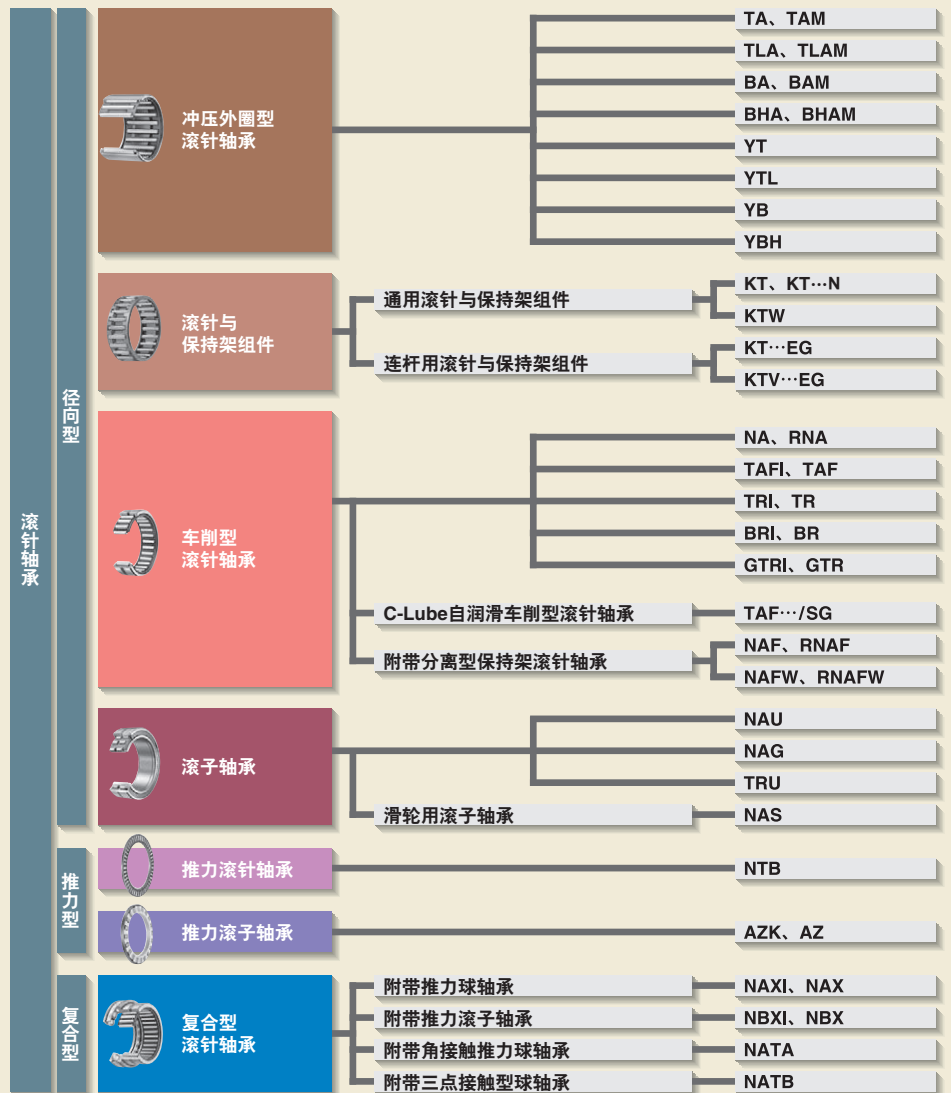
滚针轴承

径向型

冲压外圈型
滚针轴承

TA、TAM
TLA、TLAM
BA、BAM
BHA、BHAM
YT
YTL
YB
YBH

滚针与
保持架组件

通用滚针与保持架组件
KT、KT…N
KTW

连杆用滚针与保持架组件
KT…EG
KTV…EG

车削型
滚针轴承

NA、RNA
TAFI、TAF
TRI、TR
BRI、BR
GTRI、GTR

C-Lube自润滑车削型滚针轴承
TAF…/SG

附带分离型保持架滚针轴承
NAF、RNAF
NAFW、RNAFW

滚子轴承

NAU
NAG
TRU

滑轮用滚子轴承
NAS

推力型

推力滚针轴承
NTB

推力滚子轴承
AZK、AZ

复合型

复合型
滚针轴承

附带推力球轴承
NAXI、NAX

附带推力滚子轴承
NBXI、NBX

附带角接触推力球轴承
NATA

附带三点接触型球轴承
NATB